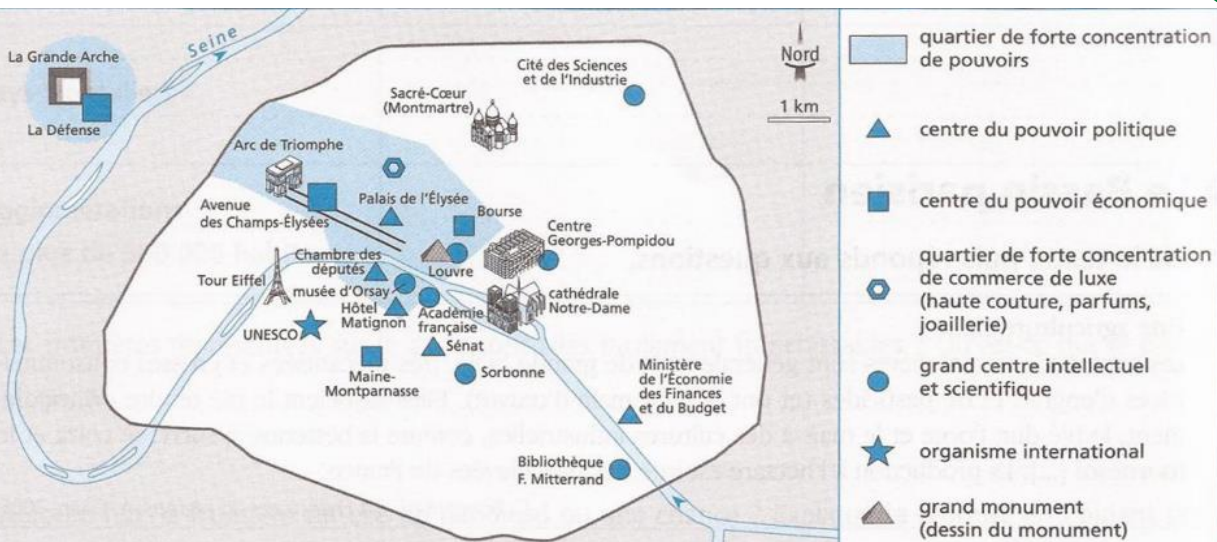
Seine

La Grande Arche

La Défense

Cité des Sciences et de l'Industrie

Sacré-Cœur (Montmartre)

Nord

1 km

Arc de Triomphe

Palais de l'Élysée

Avenue des Champs-Élysées

Bourse

Centre Georges-Pompidou

Chambre des députés

Louvre

Tour Eiffel

musée d'Orsay

Hôtel Matignon

Académie française

cathédrale Notre-Dame

UNESCO

Sénat

Maine-Montparnasse

Sorbonne

Ministère de l'Économie des Finances et du Budget

Bibliothèque F. Mitterrand

quartier de forte concentration de pouvoirs

centre du pouvoir politique

centre du pouvoir économique

quartier de forte concentration de commerce de luxe (haute couture, parfums, joaillerie)

grand centre intellectuel et scientifique

organisme international

grand monument (dessin du monument)